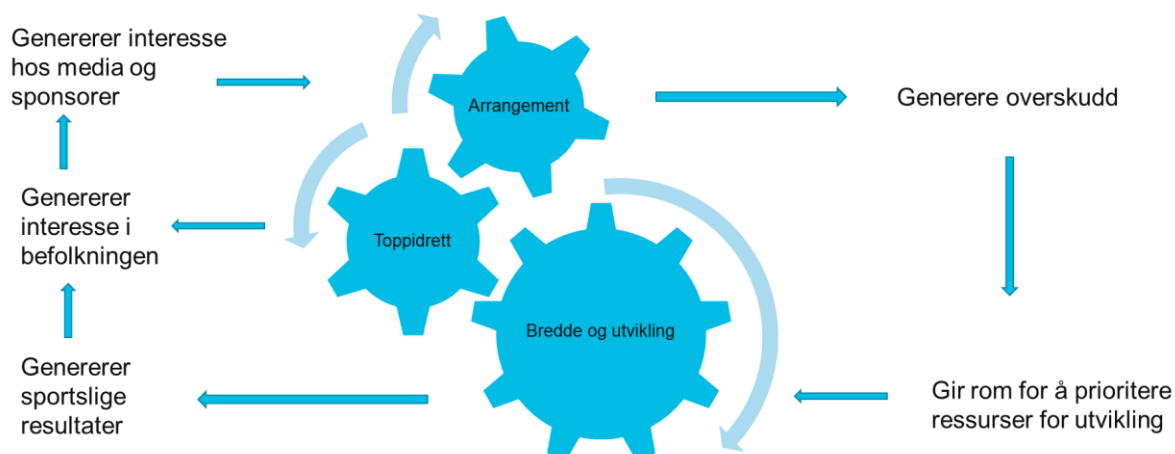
Genererer interesse hos media og sponsorer

Arrangement

Generere overskudd

Genererer interesse i befolkningen

Toppidrett

Bredde og utvikling

Genererer sportslige resultater

Gir rom for å prioritere ressurser for utvikling